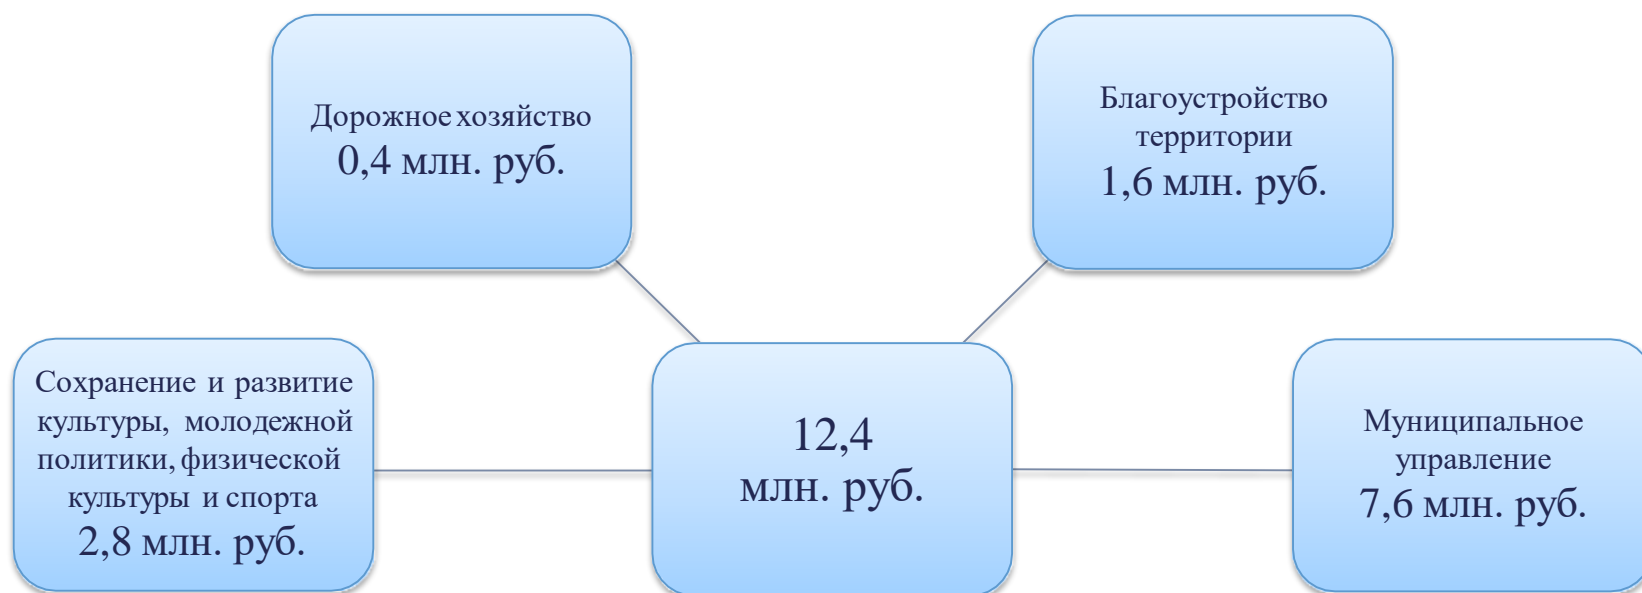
Дорожное хозяйство
0,4 млн. руб.

Благоустройство территории
1,6 млн. руб.

Сохранение и развитие культуры, молодежной политики, физической культуры и спорта
2,8 млн. руб.

12,4
млн. руб.

Муниципальное управление
7,6 млн. руб.